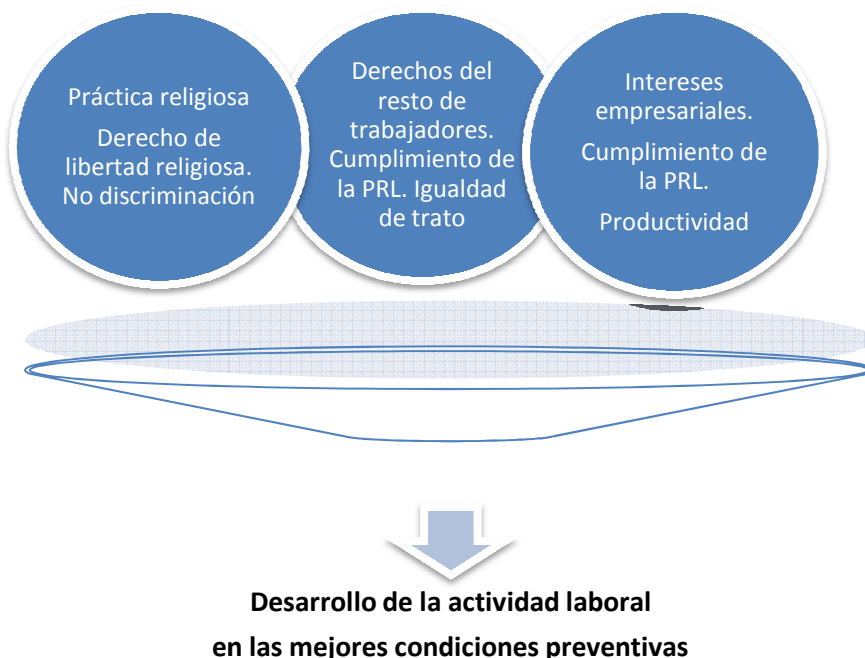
Práctica religiosa

Derecho de libertad religiosa. No discriminación

Derechos del resto de trabajadores. Cumplimiento de la PRL. Igualdad de trato

Intereses empresariales.

Cumplimiento de la PRL.

Productividad

Desarrollo de la actividad laboral
en las mejores condiciones preventivas